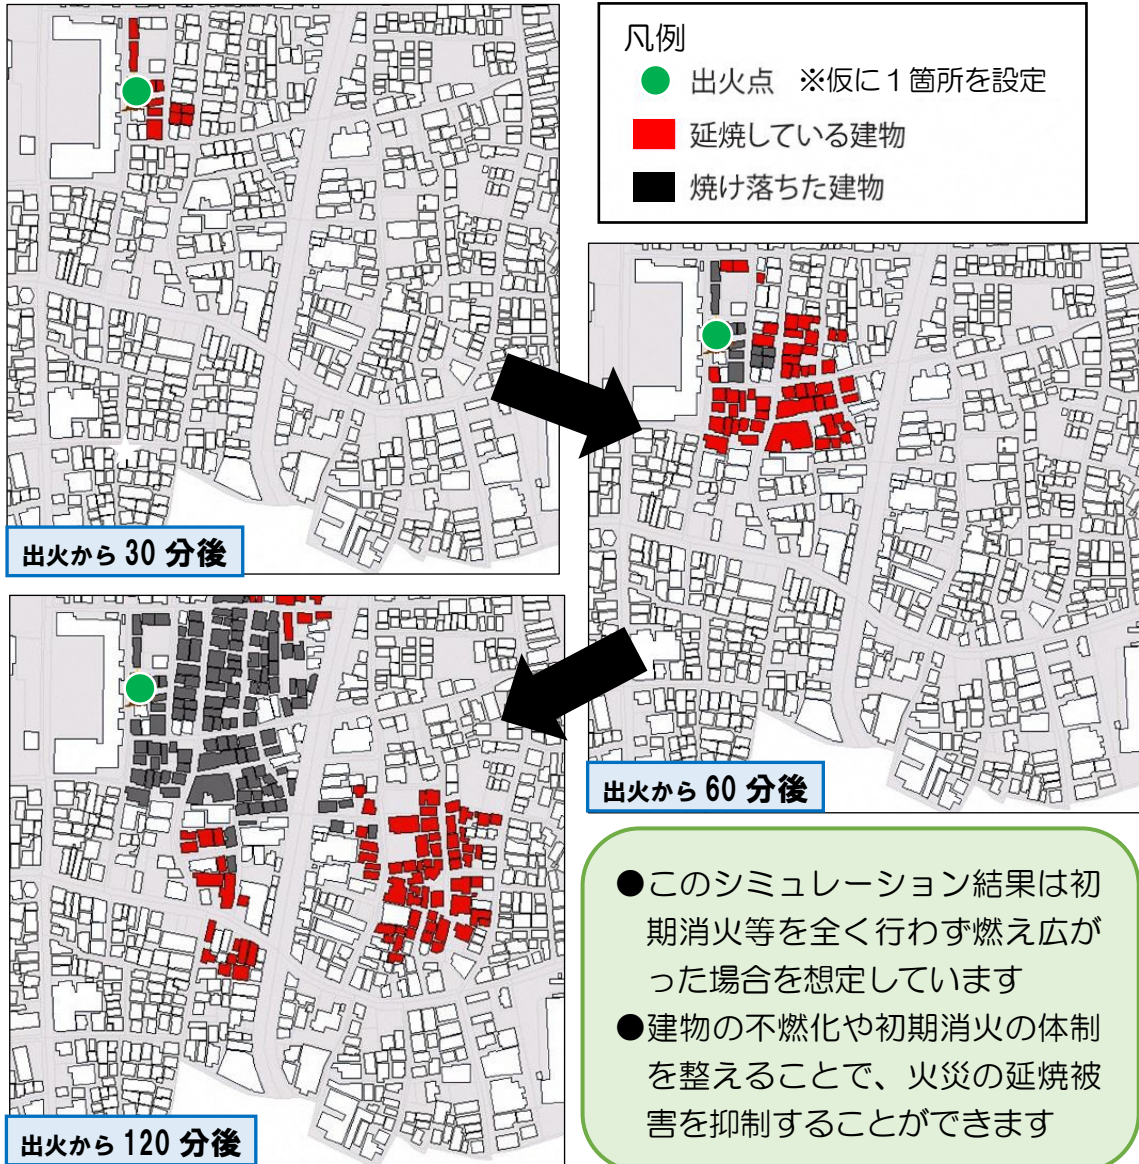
凡例
出火点　※仮に１箇所を設定
延焼している建物
焼け落ちた建物

出火から 30 分後

出火から 60 分後

出火から 120 分後

●このシミュレーション結果は初期消火等を全く行わず燃え広がった場合を想定しています
●建物の不燃化や初期消火の体制を整えることで、火災の延焼被害を抑制することができます